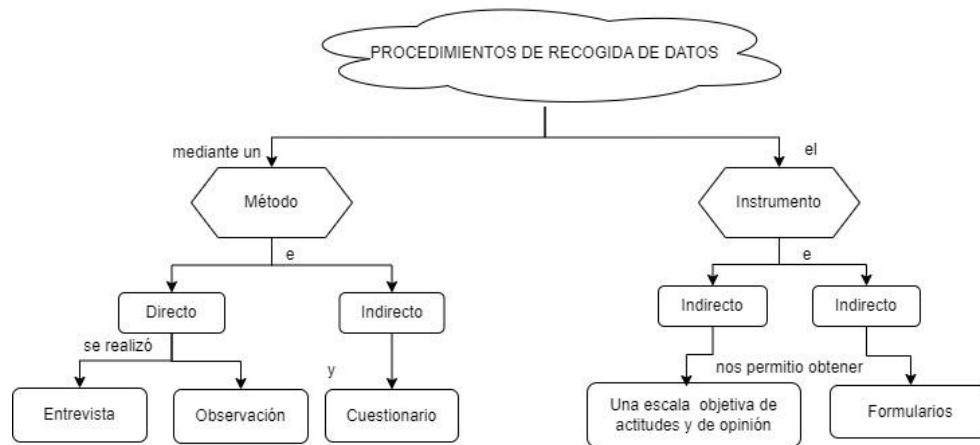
PROCEDIMIENTOS DE RECOGIDA DE DATOS

mediante un

Método

e

Directo

se realizó

Entrevista

Observación

Indirecto

y

Cuestionario

el

Instrumento

e

Indirecto

nos permitio obtener

Una escala objetiva de actitudes y de opinión

Indirecto

Formularios